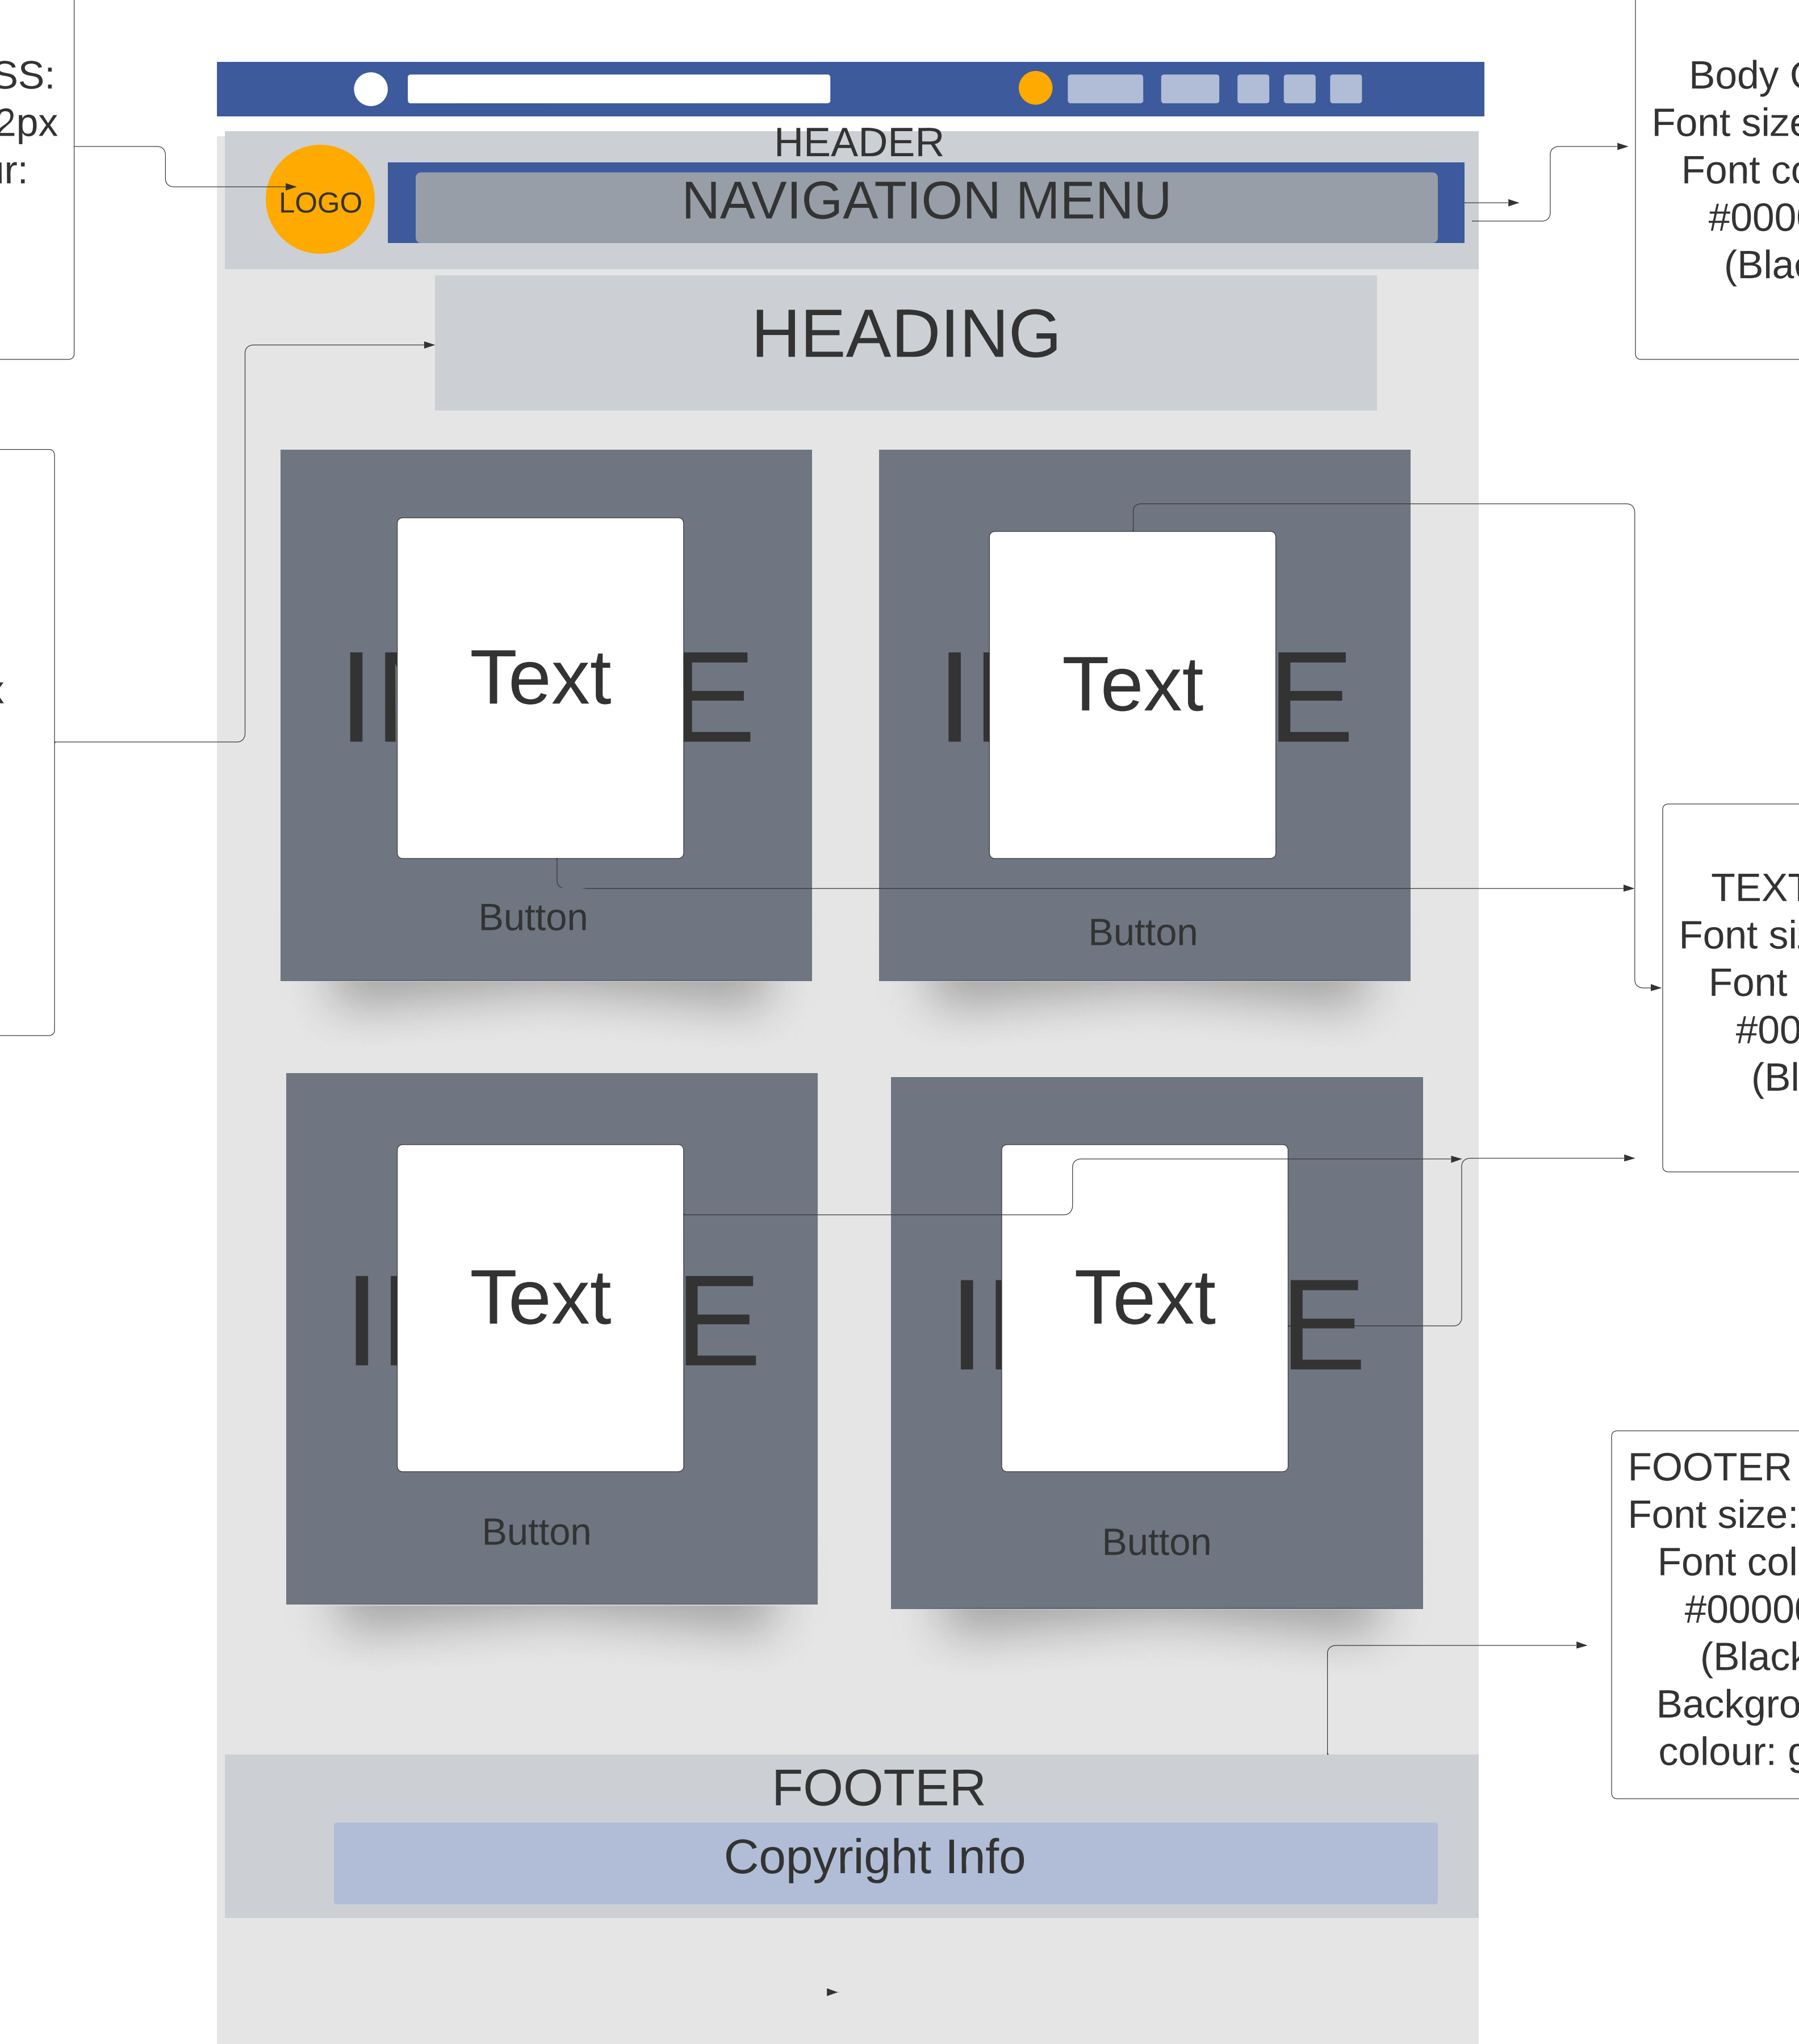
SS:
2px
ır:

x

HEADER
LOGO
NAVIGATION MENU

HEADING

II Text E
Button

II Text E
Button

II Text E
Button

II Text E
Button

FOOTER
Copyright Info

Body C
Font size
Font co
#000
(Bla

TEXT
Font si
Font
#00
(Bl

FOOTER
Font size:
Font col
#0000
(Black
Backgro
colour: g